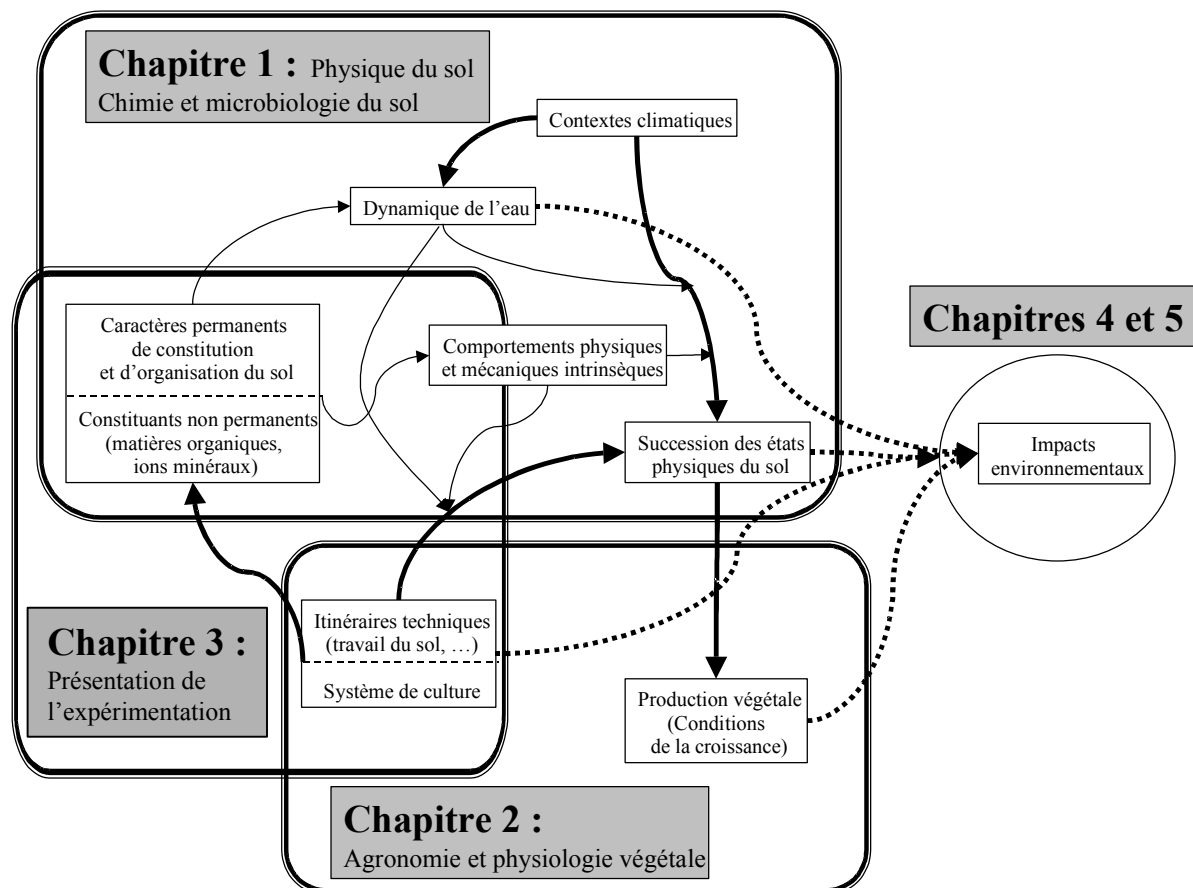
Chapitre 1 : Physique du sol
Chimie et microbiologie du sol

Contextes climatiques

Dynamique de l'eau

Caractères permanents de constitution et d'organisation du sol

Constituants non permanents (matières organiques, ions minéraux)

Comportements physiques et mécaniques intrinsèques

Chapitres 4 et 5

Succession des états physiques du sol

Impacts environnementaux

Chapitre 3 :
Présentation de l'expérimentation

Itinéraires techniques (travail du sol, …)

Système de culture

Production végétale (Conditions de la croissance)

Chapitre 2 :
Agronomie et physiologie végétale